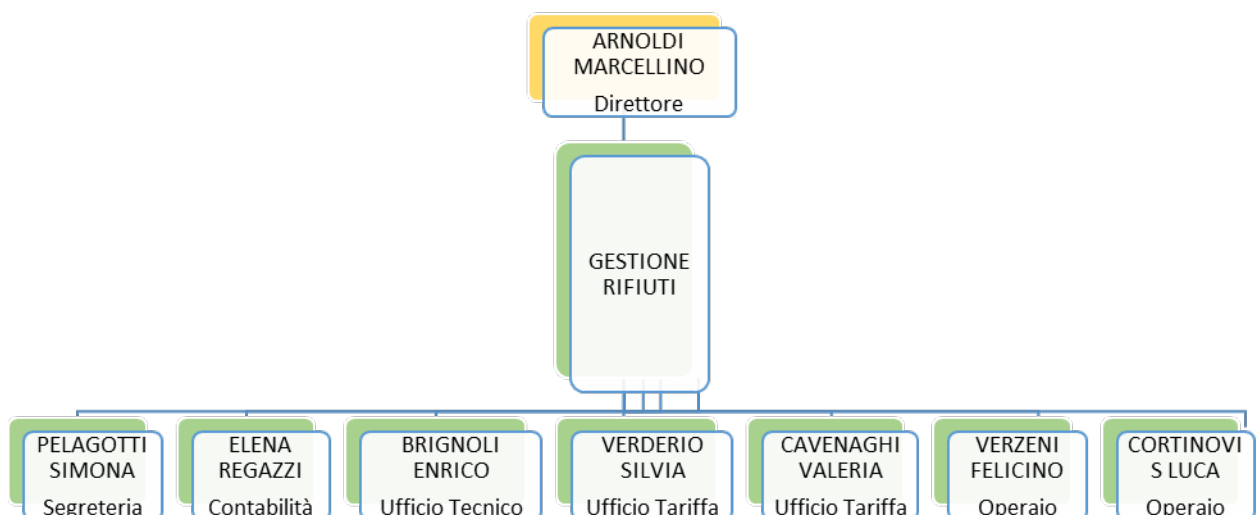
ARNOLDI MARCELLINO
Direttore

GESTIONE RIFIUTI

PELAGOTTI SIMONA
Segreteria

ELENA REGAZZI
Contabilità

BRIGNOLI ENRICO
Ufficio Tecnico

VERDERIO SILVIA
Ufficio Tariffa

CAVENAGHI VALERIA
Ufficio Tariffa

VERZENI FELICINO
Operaio

CORTINOVIS LUCA
Operaio